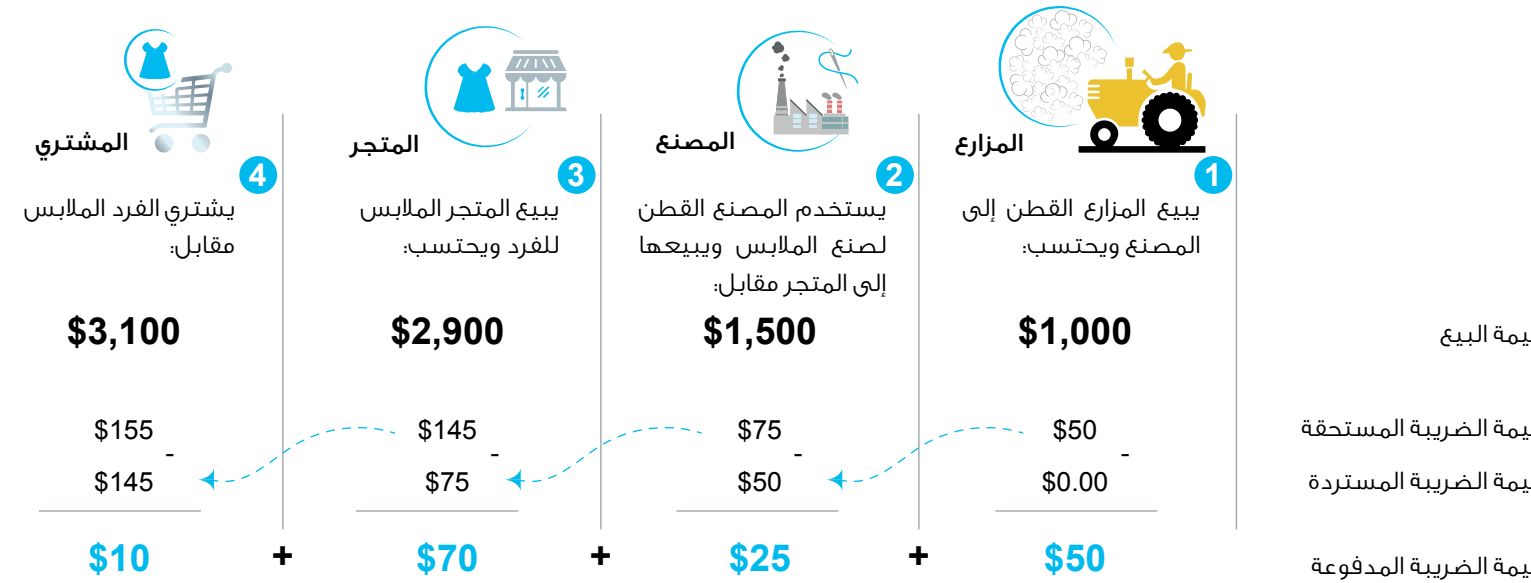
1 المزارع
يبيع المزارع القطن إلى المصنع ويحتسب:
$1,000
$50
-
$0.00
$50

2 المصنع
يستخدم المصنع القطن لصنع الملابس ويبيعها إلى المتجر مقابل:
$1,500
$75
-
$50
$25

3 المتجر
يبيع المتجر الملابس للفرد ويحتسب:
$2,900
$145
-
$75
$70

4 المشتري
يشتري الفرد الملابس مقابل:
$3,100
$155
-
$145
$10

+ + +

يمة البيع
يمة الضريبة المستحقة
يمة الضريبة المستردة
يمة الضريبة المدفوعة